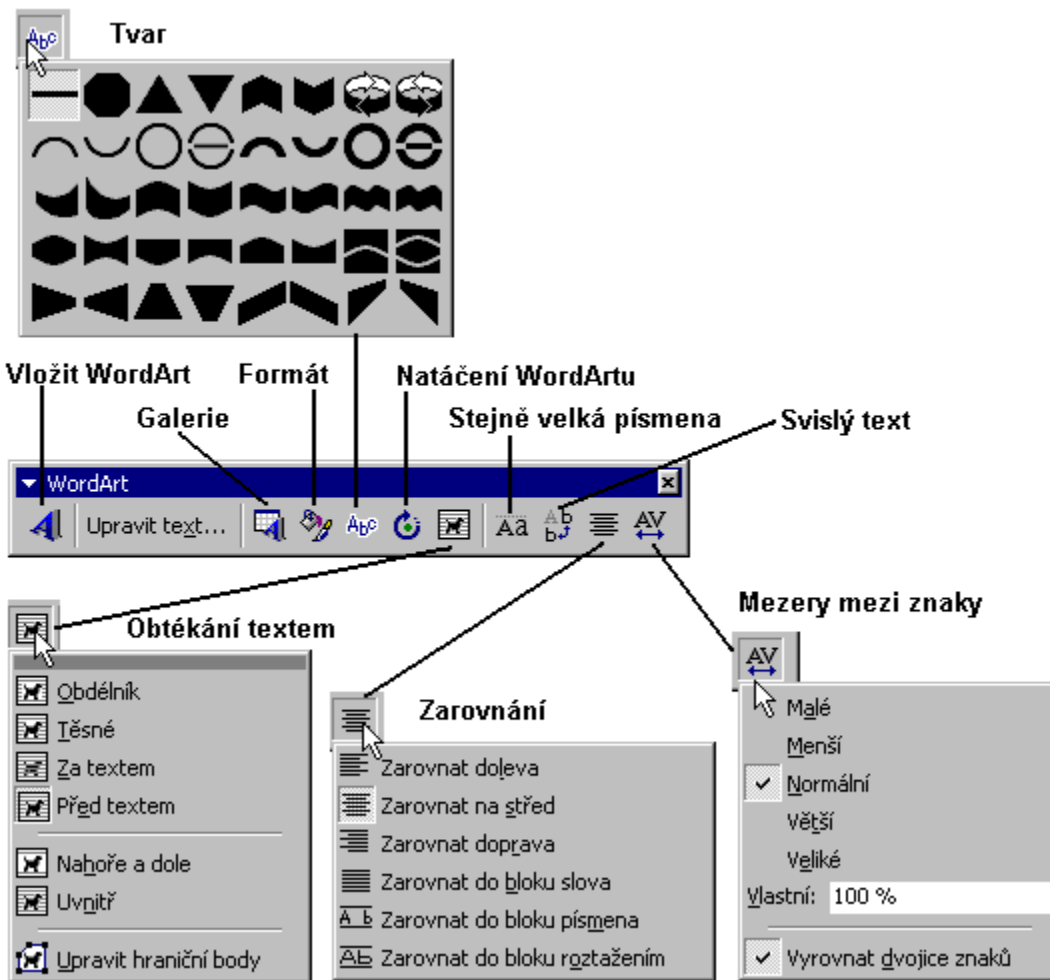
Tvar

Vložit WordArt
Formát
Natáčení WordArtu
Galerie
Stejně velká písmena
Svislý text

WordArt
Upravit text...

Mezery mezi znaky
Obtékání textem

Obdélník
Těsné
Za textem
Před textem
Nahoře a dole
Uvnitř
Upravit hraniční body

Zarovnání
Zarovnat doleva
Zarovnat na střed
Zarovnat doprava
Zarovnat do bloku slova
Zarovnat do bloku písmena
Zarovnat do bloku roztažením

Malé
Menší
Normální
Větší
Veliké
Vlastní: 100 %
Vyrovnat dvojice znaků